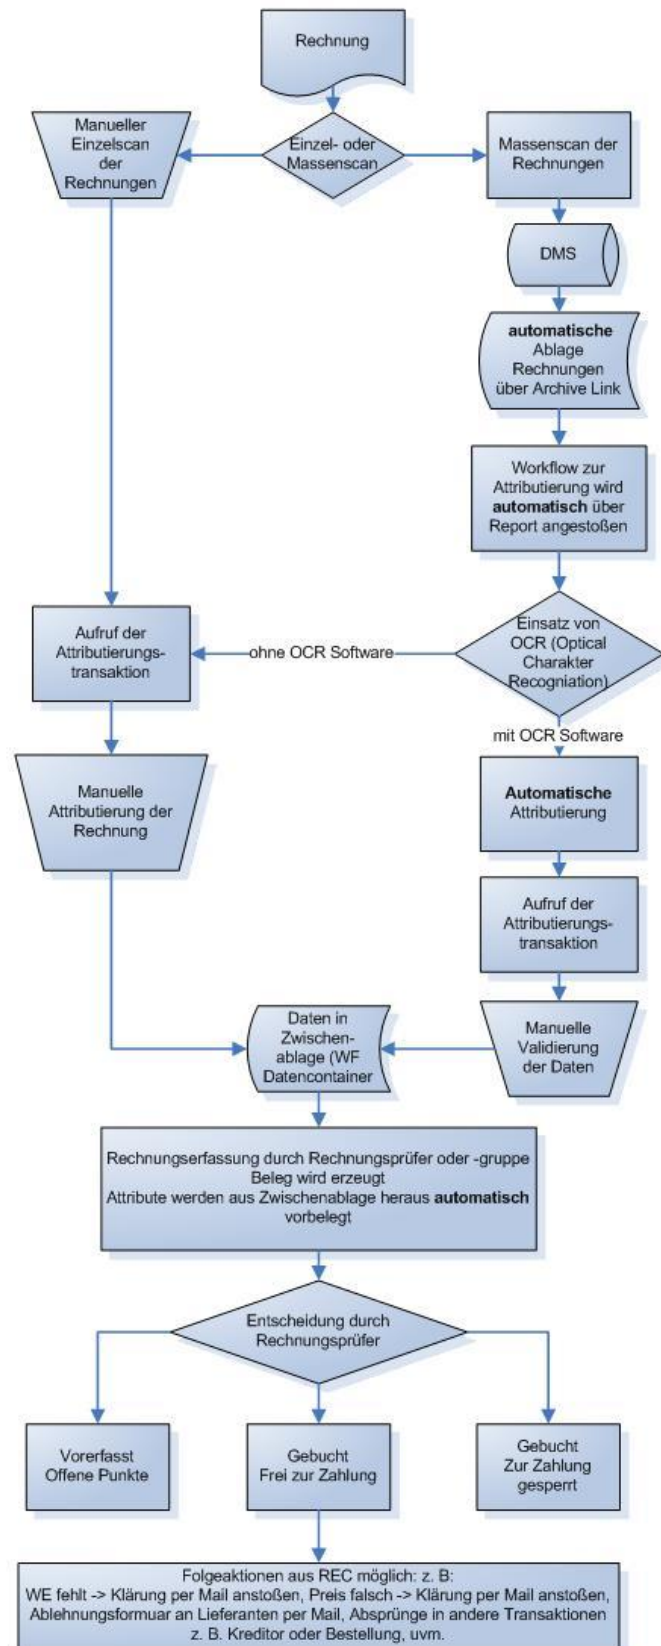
Rechnung

Manueller Einzelscan der Rechnungen

Einzel- oder Massenscan

Massenscan der Rechnungen

DMS

**automatische** Ablage Rechnungen über Archive Link

Workflow zur Attributierung wird **automatisch** über Report angestoßen

Aufruf der Attributierungstransaktion

ohne OCR Software

Einsatz von OCR (Optical Charakter Recogniation)

mit OCR Software

Manuelle Attributierung der Rechnung

**Automatische** Attributierung

Aufruf der Attributierungstransaktion

Daten in Zwischenablage (WF Datencontainer

Manuelle Validierung der Daten

Rechnungserfassung durch Rechnungsprüfer oder -gruppe
Beleg wird erzeugt
Attribute werden aus Zwischenablage heraus **automatisch** vorbelegt

Entscheidung durch Rechnungsprüfer

Vorerfasst Offene Punkte

Gebucht Frei zur Zahlung

Gebucht Zur Zahlung gesperrt

Folgeaktionen aus REC möglich: z. B:
WE fehlt -> Klärung per Mail anstoßen, Preis falsch -> Klärung per Mail anstoßen, Ablehnungsformuar an Lieferanten per Mail, Absprünge in andere Transaktionen z. B. Kreditor oder Bestellung, uvm.